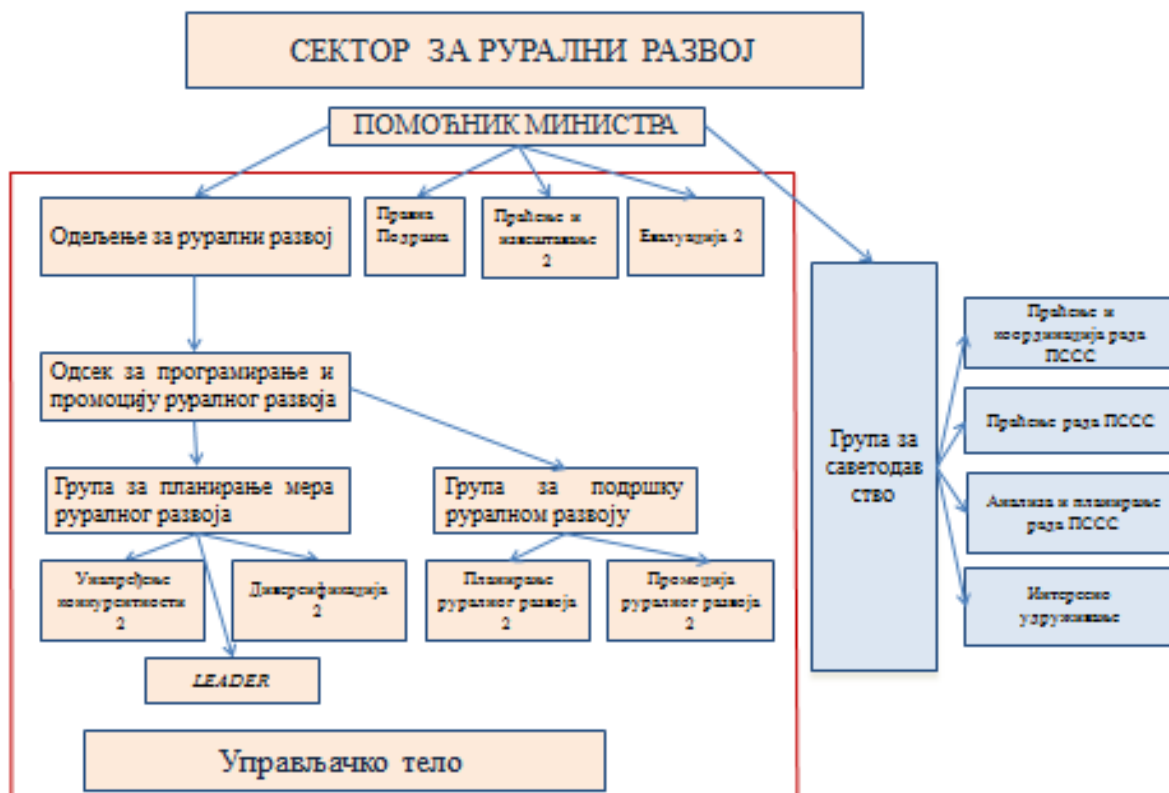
СЕКТОР ЗА РУРАЛНИ РАЗВОЈ

ПОМОЋНИК МИНИСТРА

Одељење за рурални развој

Правна Подршка

Праћење и насиљавање 2

Евалуација 2

Група за саветодав ство

Праћење и координација рада ПССС

Праћење рада ПССС

Анализа и планирање рада ПССС

Интересно удруживање

Одсек за програмирање и промоцију руралног развоја

Група за планирање мера руралног развоја

Група за подршку руралном развоју

Унапређење конкурентности 2

Диверсификација 2

Планирање руралног развоја 2

Промоција руралног развоја 2

LEADER

Управљачко тело